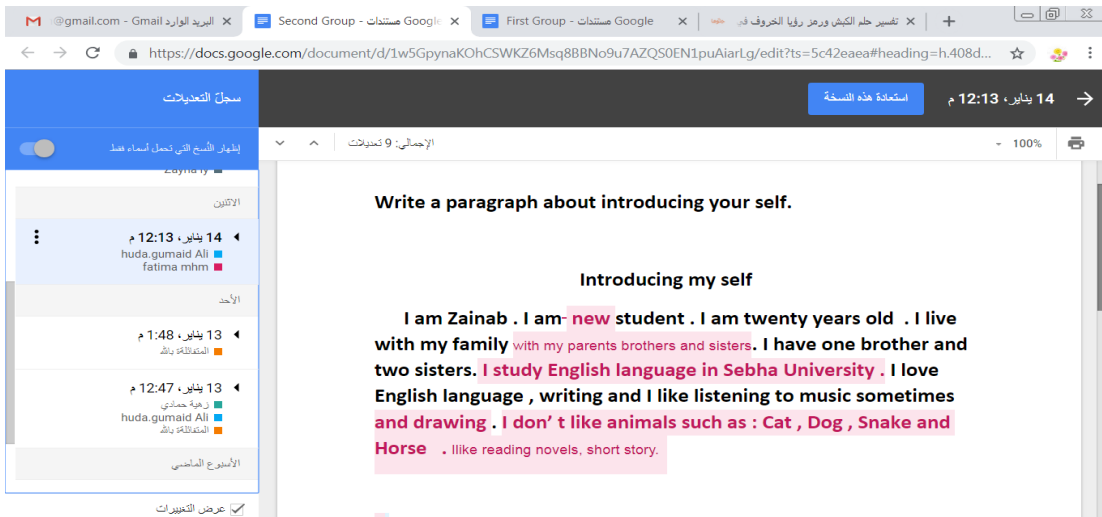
@gmail.com - Gmail البريد الوارد ×
Second Group - مستندات Google ×
First Group - مستندات Google ×
تفسير حلم الكبش ورمز رؤيا الخروف في ×
+

https://docs.google.com/document/d/1w5GpynaKOhCSWKZ6Msq8BBNo9u7AZQS0EN1puAiarLg/edit?ts=5c42eaea#heading=h.408d...

14 يناير، 12:13 م
استعادة هذه النسخة

سجلّ التعديلات

إظهار النُسخ التي تحمل أسماء فقط

100%
الإجمالي: 9 تعديلات

Zayna ly

الاثنين
14 يناير، 12:13 م
huda.gumaid Ali
fatima mhm

الأحد
13 يناير، 1:48 م
المتفائلة بالله

13 يناير، 12:47 م
زهية حمادي
huda.gumaid Ali
المتفائلة بالله

الأسبوع الماضي

عرض التغييرات

Write a paragraph about introducing your self.

Introducing my self

I am Zainab . I am- new student . I am twenty years old . I live with my family with my parents brothers and sisters. I have one brother and two sisters. I study English language in Sebha University . I love English language , writing and I like listening to music sometimes and drawing . I don' t like animals such as : Cat , Dog , Snake and Horse . Ilike reading novels, short story.